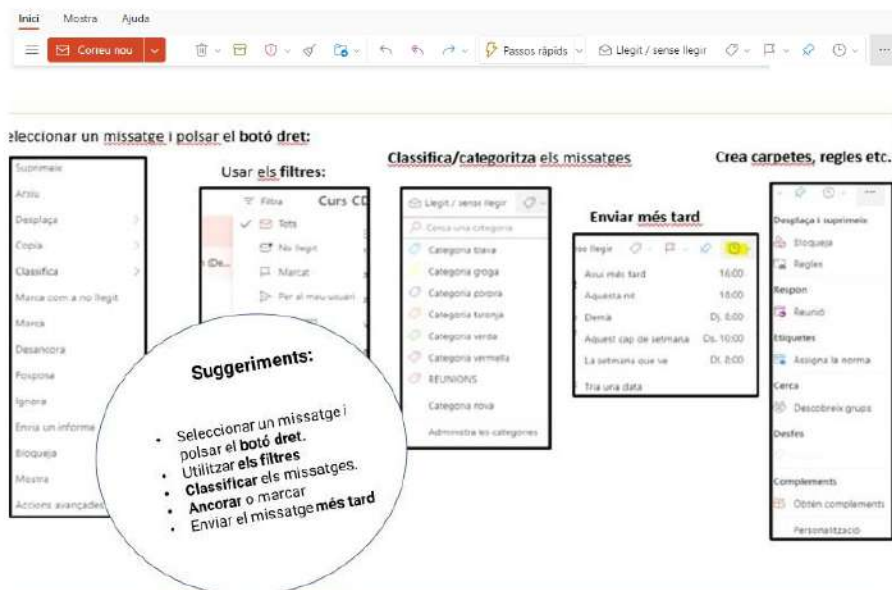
Inici Mostra Ajuda

Correu nou

Passos ràpids

Llegit / sense llegir

eleccionar un missatge i polsar el botó dret:

Suprimeix
Arxiu
Desplaça
Copia
Classifica
Marca com a no llegit
Marca
Desancora
Posposa
Ignora
Envia un informe
Bloqueja
Mostra
Accions avançades

Usar els filtres:

Filtra
Curs CD
Tots
No llegit
Marcat
Per al meu usuari

Classifica/categoritza els missatges

Llegit / sense llegir
Cerca una categoria
Categoria blava
Categoria groga
Categoria porpra
Categoria taronja
Categoria verda
Categoria vermella
REUNIONS
Categoria nova
Administra les categories

Enviar més tard

sense llegir
Avui més tard 16:00
Aquesta nit 18:00
Demà Dj. 8:00
Aquest cap de setmana Ds. 10:00
La setmana que ve Dl. 8:00
Tria una data

Crea carpetes, regles etc.

Desplaça i suprimeix
Bloqueja
Regles
Respon
Reunió
Etiquetes
Assigna la norma
Cerca
Descobreix grups
Desfés
Complements
Obtén complements
Personalització

Suggeriments:

• Seleccionar un missatge i polsar el botó dret.
• Utilitzar els filtres
• Classificar els missatges.
• Ancorar o marcar
• Enviar el missatge més tard